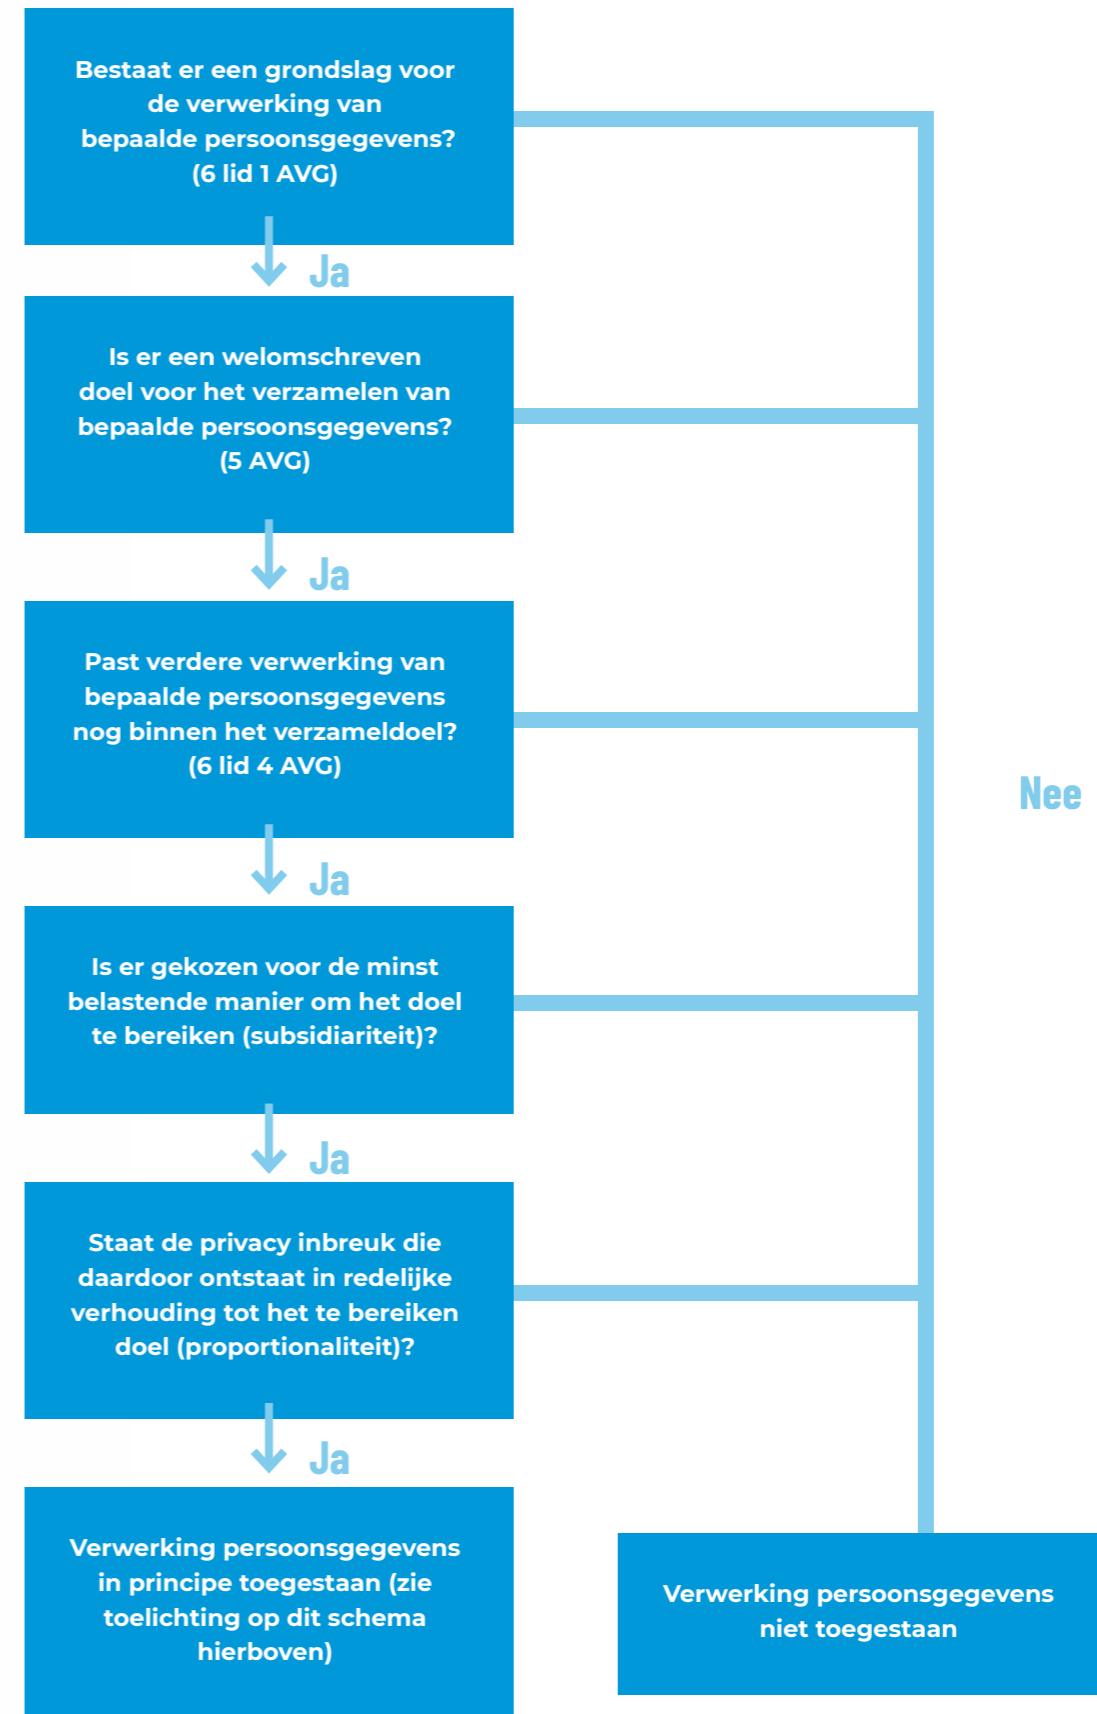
Bestaat er een grondslag voor de verwerking van bepaalde persoonsgegevens? (6 lid 1 AVG)

Ja

Is er een welomschreven doel voor het verzamelen van bepaalde persoonsgegevens? (5 AVG)

Ja

Past verdere verwerking van bepaalde persoonsgegevens nog binnen het verzameldoel? (6 lid 4 AVG)

Ja

Is er gekozen voor de minst belastende manier om het doel te bereiken (subsidiariteit)?

Ja

Staat de privacy inbreuk die daardoor ontstaat in redelijke verhouding tot het te bereiken doel (proportionaliteit)?

Ja

Verwerking persoonsgegevens in principe toegestaan (zie toelichting op dit schema hierboven)

Nee

Verwerking persoonsgegevens niet toegestaan